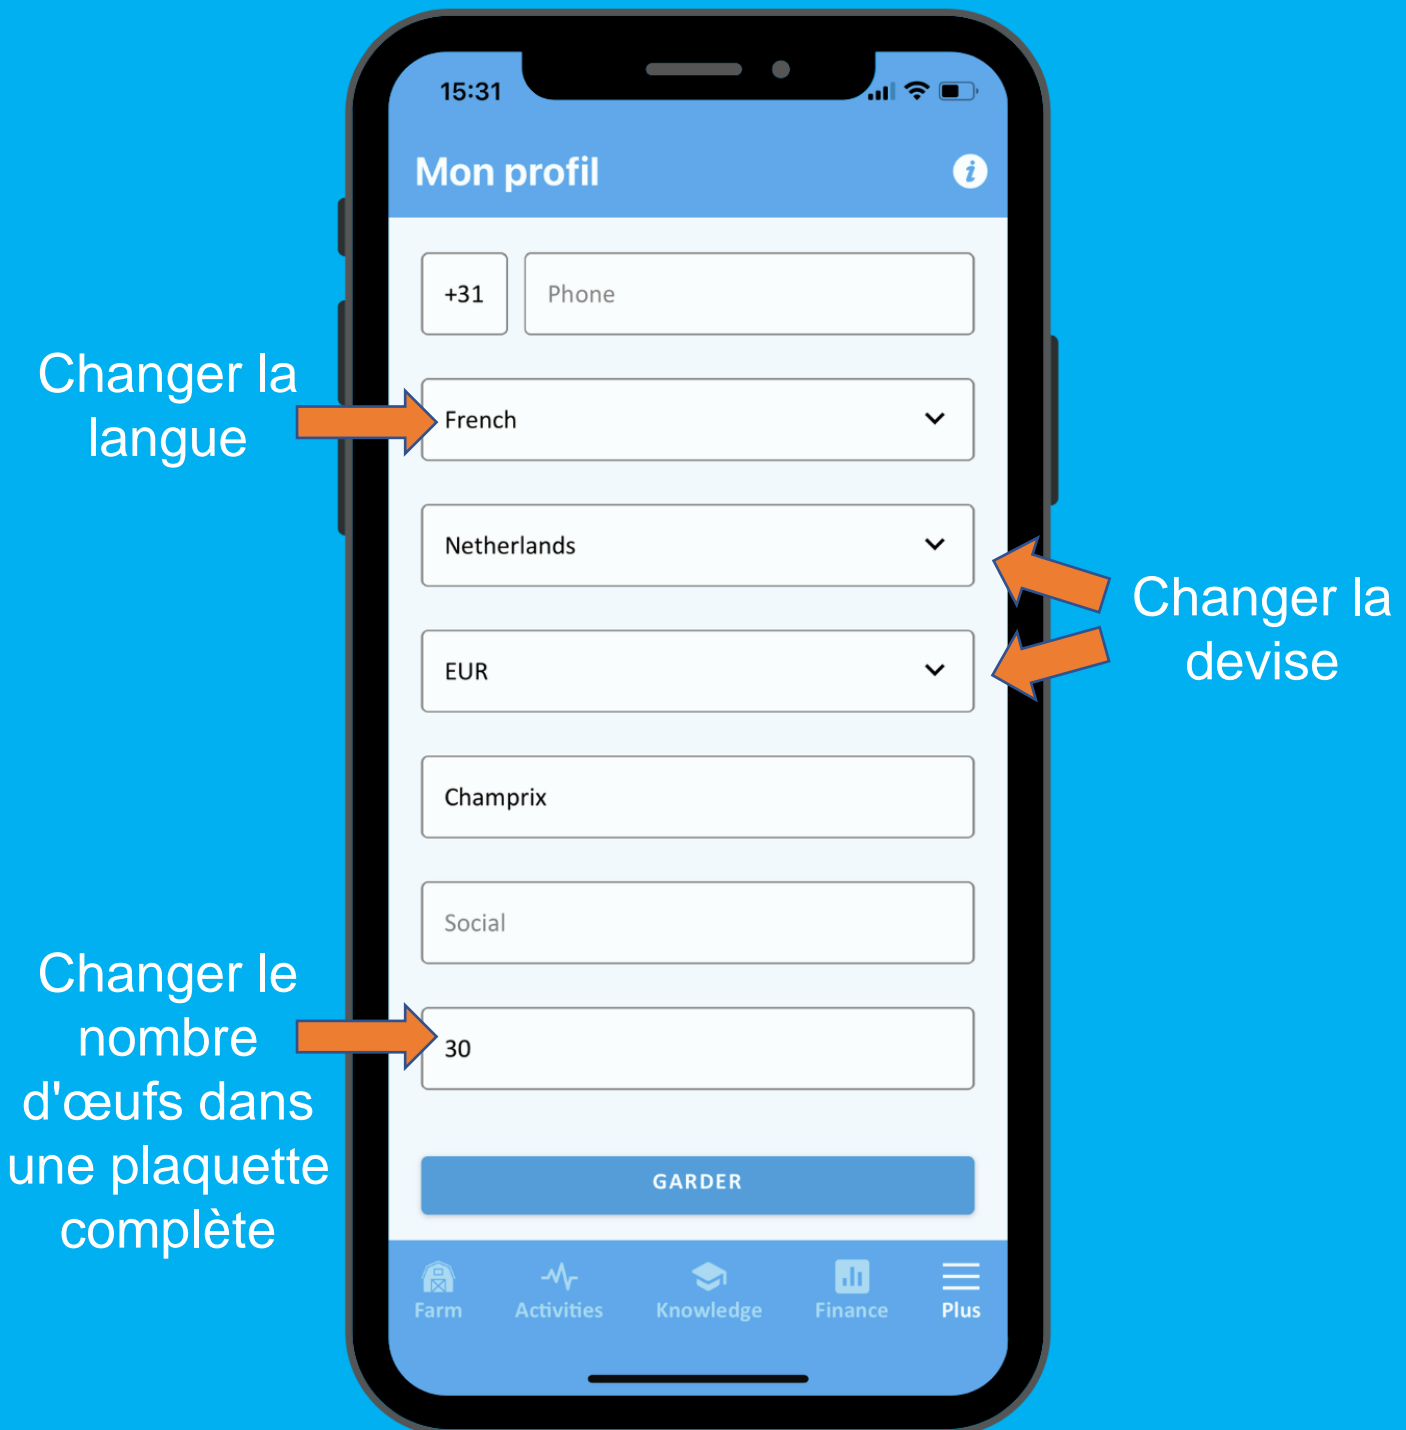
15:31

Mon profil

+31

Phone

Changer la langue

French

Netherlands

Changer la devise

EUR

Champrix

Social

Changer le nombre d'œufs dans une plaquette complète

30

GARDER

Farm

Activities

Knowledge

Finance

Plus